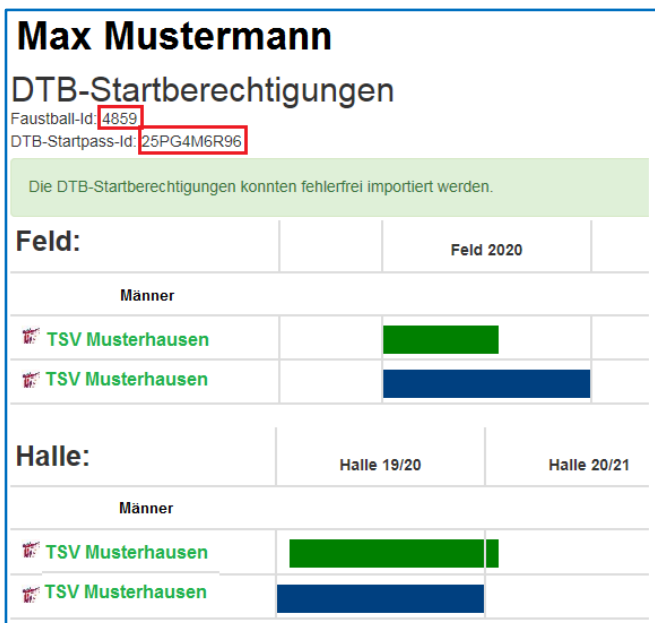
Max Mustermann

DTB-Startberechtigungen

Faustball-Id: 4859
DTB-Startpass-Id: 25PG4M6R96

Die DTB-Startberechtigungen konnten fehlerfrei importiert werden.

| Feld: | | Feld 2020 | |
|---|---|---|---|
| Männer | | | |
| TSV Musterhausen | | | |
| TSV Musterhausen | | | |

| Halle: | Halle 19/20 | Halle 20/21 |
|---|---|---|
| Männer | | |
| TSV Musterhausen | | |
| TSV Musterhausen | | |